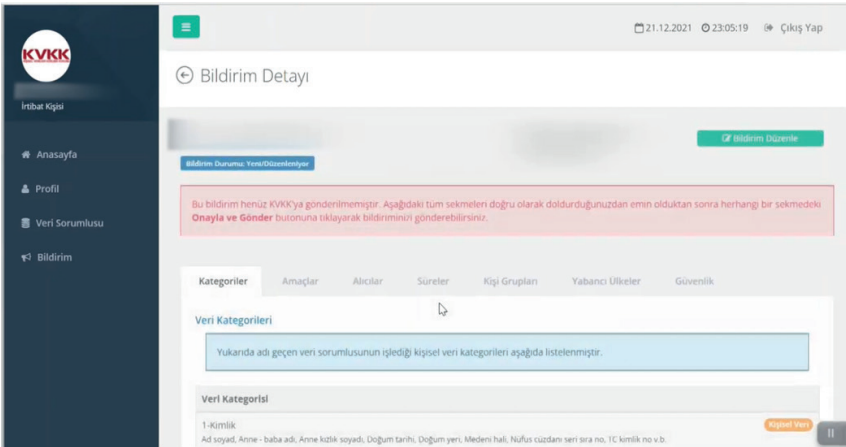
KVKK

İrtibat Kişisi

Anasayfa
Profil
Veri Sorumlusu
Bildirim

21.12.2021 23:05:19 Çıkış Yap

Bildirim Detayı

Bildirim Durumu: Yeni/Düzenleniyor

Bildirim Düzenle

Bu bildirim henüz KVKK'ya gönderilmemiştir. Aşağıdaki tüm sekmeleri doğru olarak doldurduğunuzdan emin olduktan sonra herhangi bir sekmedeki **Onayla ve Gönder** butonuna tıklayarak bildiriminizi gönderebilirsiniz.

Kategoriler Amaçlar Alıcılar Süreler Kişi Grupları Yabancı Ülkeler Güvenlik

Veri Kategorileri

Yukarıda adı geçen veri sorumlusunun işlediği kişisel veri kategorileri aşağıda listelenmiştir.

Veri Kategorisi

1-Kimlik
Ad soyad, Anne - baba adı, Anne kızlık soyadı, Doğum tarihi, Doğum yeri, Medeni hali, Nüfus cüzdanı seri sıra no, TC kimlik no v.b.

Kişisel Veri